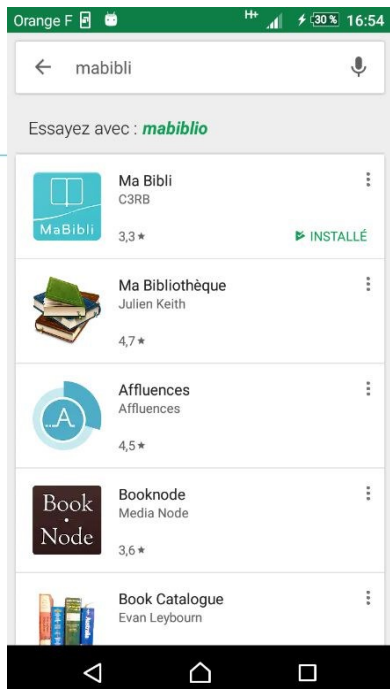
Orange F H+ 30% 16:54

mabibli

Essayez avec : mabiblio

MaBibli
Ma Bibli
C3RB
3,3 ★
INSTALLÉ

Ma Bibliothèque
Julien Keith
4,7 ★

A
Affluences
Affluences
4,5 ★

Book • Node
Booknode
Media Node
3,6 ★

Book Catalogue
Evan Leybourn